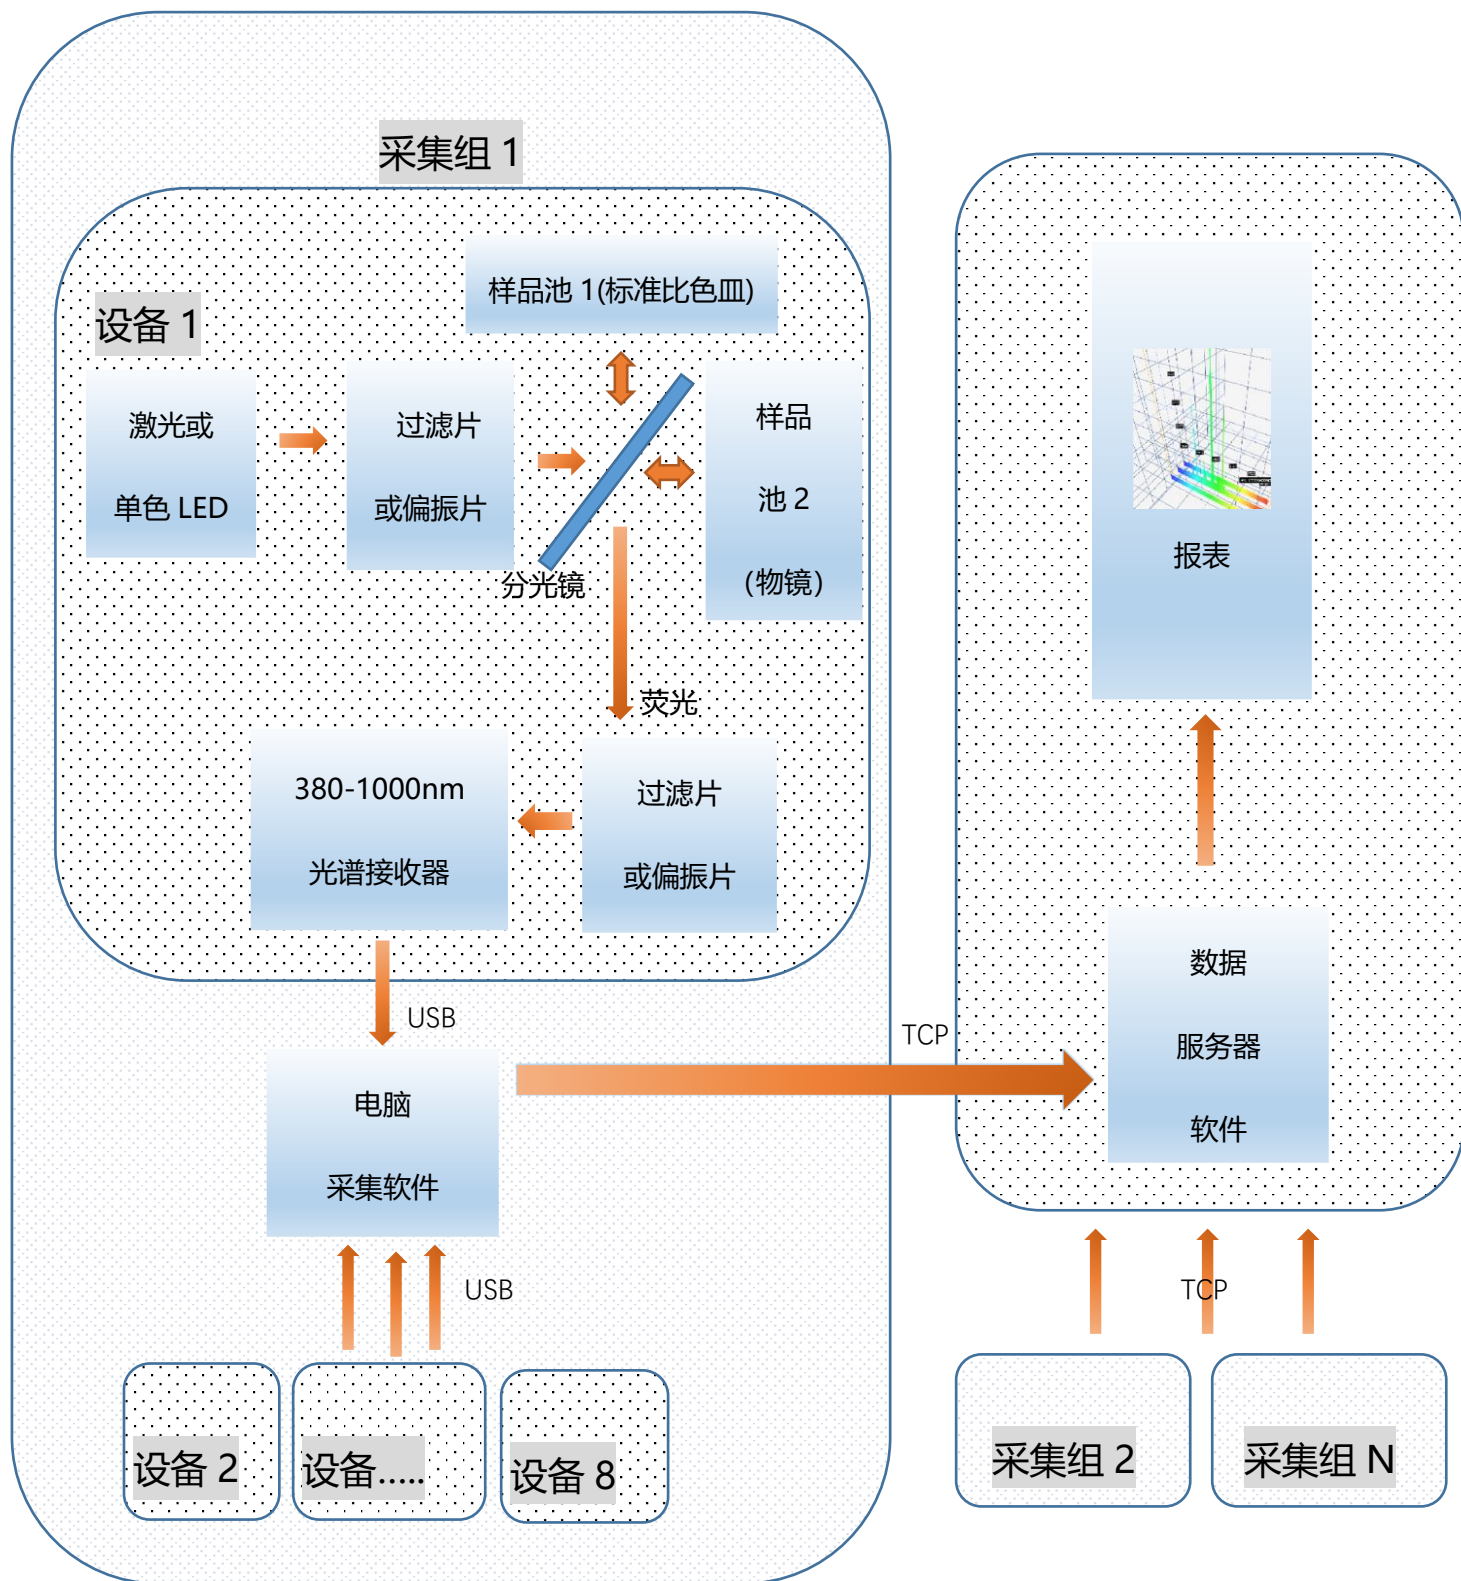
采集组 1

设备 1

样品池 1(标准比色皿)

激光或

单色 LED

过滤片

或偏振片

分光镜

样品

池 2

(物镜)

荧光

380-1000nm

光谱接收器

过滤片

或偏振片

USB

电脑

采集软件

USB

设备 2

设备.....

设备 8

TCP

报表

数据

服务器

软件

TCP

采集组 2

采集组 N